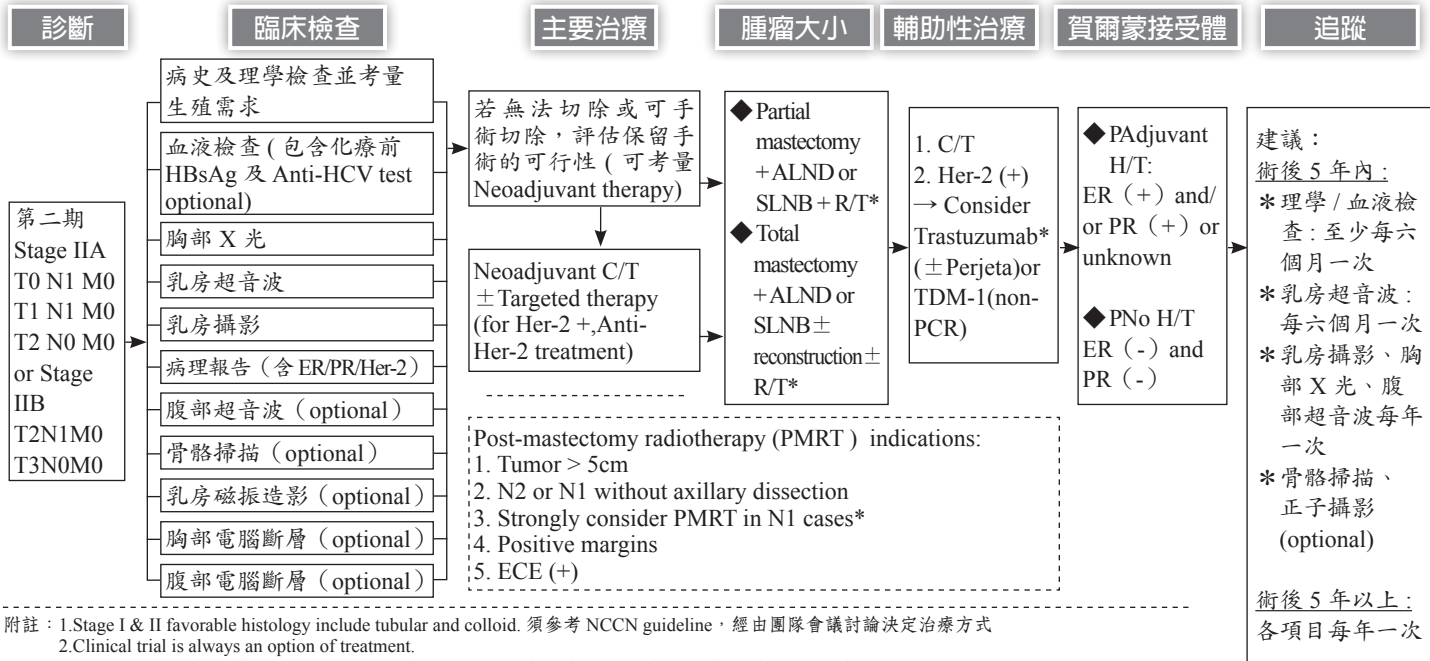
診斷

臨床檢查

主要治療

腫瘤大小

輔助性治療

賀爾蒙接受體

追蹤

第二期
Stage IIA
T0 N1 M0
T1 N1 M0
T2 N0 M0
or Stage IIB
T2N1M0
T3N0M0

病史及理學檢查並考量生殖需求

血液檢查(包含化療前 HBsAg 及 Anti-HCV test optional)

胸部 X 光

乳房超音波

乳房攝影

病理報告(含 ER/PR/Her-2)

腹部超音波(optional)

骨骼掃描(optional)

乳房磁振造影(optional)

胸部電腦斷層(optional)

腹部電腦斷層(optional)

若無法切除或可手術切除,評估保留手術的可行性(可考量 Neoadjuvant therapy)

Neoadjuvant C/T ±Targeted therapy (for Her-2 +,Anti-Her-2 treatment)

◆Partial mastectomy +ALND or SLNB+R/T*
◆Total mastectomy +ALND or SLNB± reconstruction± R/T*

1. C/T
2. Her-2 (+) → Consider Trastuzumab* (±Perjeta)or TDM-1(non-PCR)

◆PAdjuvant H/T:
ER(+)and/ or PR(+)or unknown

◆PNo H/T
ER(-)and PR(-)

建議:
術後 5 年內:
*理學 / 血液檢查 : 至少每六個月一次
*乳房超音波 : 每六個月一次
*乳房攝影、胸部 X 光、腹部超音波每年一次
*骨骼掃描、正子攝影 (optional)

術後 5 年以上:
各項目每年一次

Post-mastectomy radiotherapy (PMRT) indications:
1. Tumor > 5cm
2. N2 or N1 without axillary dissection
3. Strongly consider PMRT in N1 cases*
4. Positive margins
5. ECE (+)

附註:1.Stage I & II favorable histology include tubular and colloid. 須參考 NCCN guideline,經由團隊會議討論決定治療方式
2.Clinical trial is always an option of treatment.